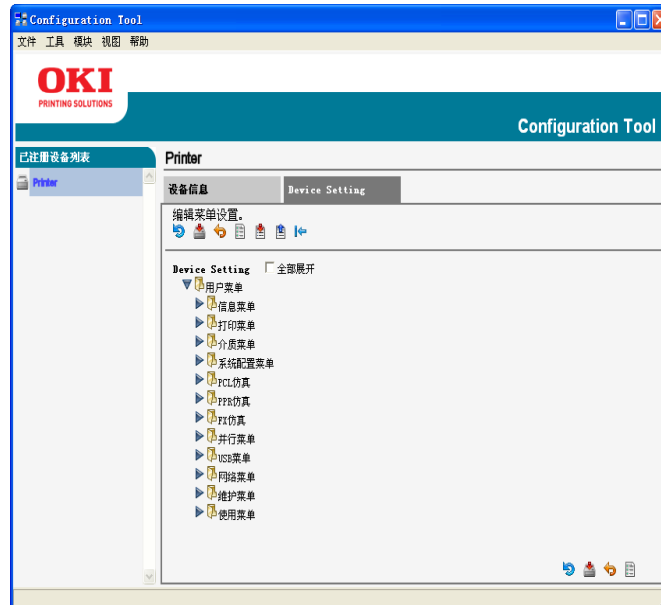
Configuration Tool

文件 工具 模块 视图 帮助

OKI
PRINTING SOLUTIONS

Configuration Tool

已注册设备列表

Printer

Printer

设备信息

Device Setting

编辑菜单设置。

Device Setting
全部展开

用户菜单
信息菜单
打印菜单
介质菜单
系统配置菜单
PCL仿真
PPR仿真
FX仿真
并行菜单
USB菜单
网络菜单
维护菜单
使用菜单